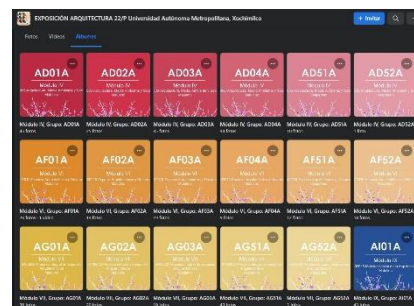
EXPOSICIÓN ARQUITECTURA 22/P Universidad Autónoma Metropolitana, Xochimilco

+ Invitar

Fotos Videos Álbumes

AD01A
Módulo IV

AD02A
Módulo IV

AD03A
Módulo IV

AD04A
Módulo IV

AD51A
Módulo IV

AD52A
Módulo IV

Módulo IV, Grupo: AD01A
Módulo IV, Grupo: AD02A
Módulo IV, Grupo: AD03A
Módulo IV, Grupo: AD04A
Módulo IV, Grupo: AD51A
Módulo IV, Grupo: AD52A

AF01A
Módulo VI

AF02A
Módulo VI

AF03A
Módulo VI

AF04A
Módulo VI

AF51A
Módulo VI

AF52A
Módulo VI

Módulo VI, Grupo: AF01A
Módulo VI, Grupo: AF02A
Módulo VI, Grupo: AF03A
Módulo VI, Grupo: AF04A
Módulo VI, Grupo: AF51A
Módulo VI, Grupo: AF52A

AG01A
Módulo VII

AG02A
Módulo VII

AG03A
Módulo VII

AGS1A
Módulo VII

AG52A
Módulo VII

AI01A
Módulo IX

Módulo VII, Grupo: AG01A
Módulo VII, Grupo: AG02A
Módulo VII, Grupo: AG03A
Módulo VII, Grupo: AG51A
Módulo VII, Grupo: AG52A
Módulo IX, Grupo: AI01A